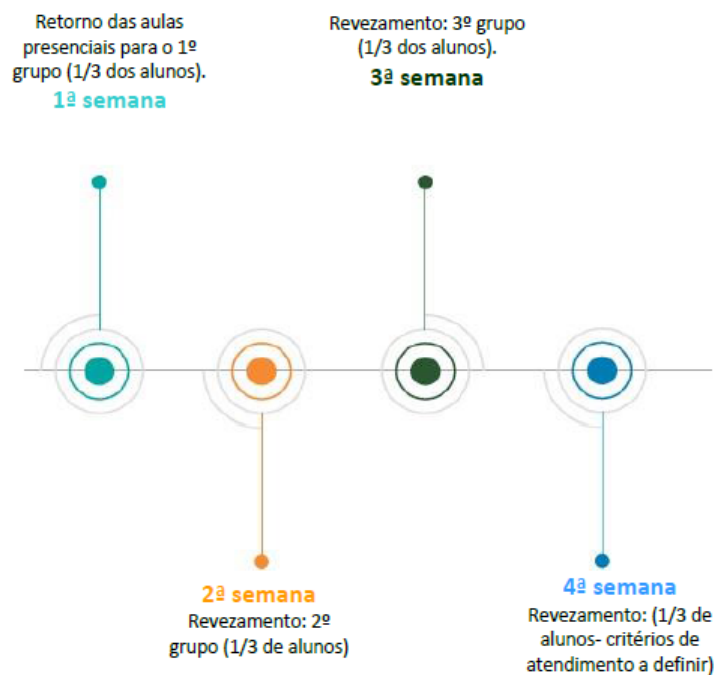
Retorno das aulas presenciais para o 1º grupo (1/3 dos alunos).
1ª semana

Revezamento: 3º grupo (1/3 dos alunos).
3ª semana

2ª semana
Revezamento: 2º grupo (1/3 de alunos)

4ª semana
Revezamento: (1/3 de alunos- critérios de atendimento a definir)